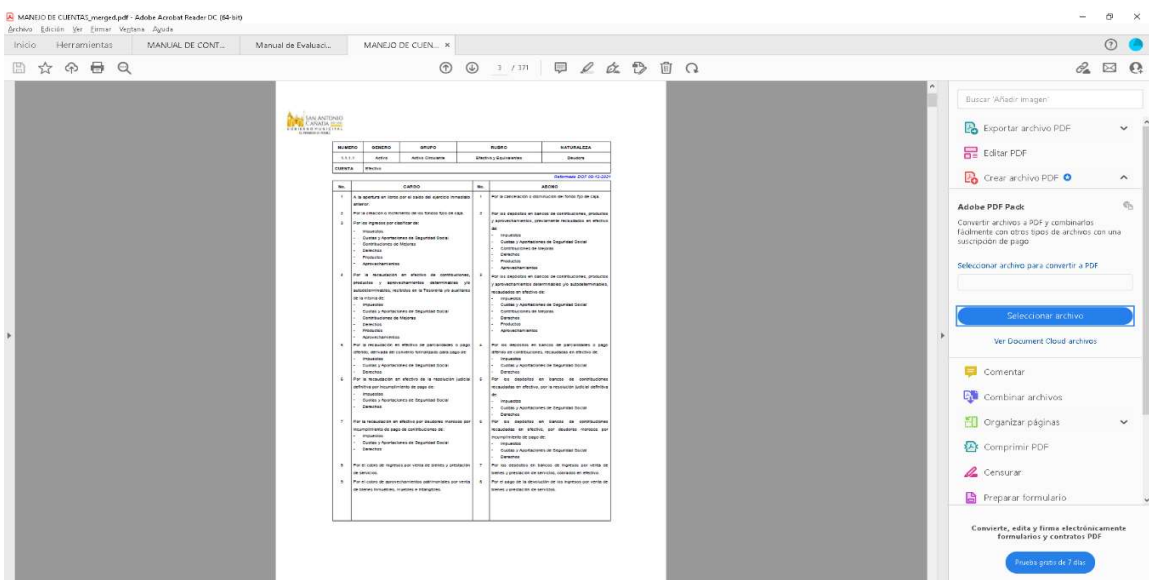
MANEJO DE CUENTAS_merged.pdf - Adobe Acrobat Reader DC (64-bit)
Archivo Edición Ver Firmar Ventana Ayuda
Inicio Herramientas MANUAL DE CONT... Manual de Evaluaci... MANEJO DE CUEN... ×
3 / 371

SAN ANTONIO CAÑADA
GOBIERNO MUNICIPAL

| NUMERO | GENERO | GRUPO | RUBRO | NATURALEZA |
|---|---|---|---|---|
| 1.1.1.1 | Activo | Activo Circulante | Efectivo y Equivalentes | Deudora |
| CUENTA | Efectivo | | | |

Reformado DOF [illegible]

| No. | CARGO | No. | ABONO |
|---|---|---|---|
| 1 | A la apertura en libros por el saldo del ejercicio inmediato anterior. | 1 | Por la cancelación o disminución del fondo fijo de caja. |
| 2 | Por la creación o incremento de los fondos fijos de caja. | 2 | Por los depósitos en bancos de contribuciones, productos y aprovechamientos, previamente recaudados en efectivo de: Impuestos; Cuotas y Aportaciones de Seguridad Social; Contribuciones de Mejoras; Derechos; Productos; Aprovechamientos |
| 3 | Por los ingresos por clasificar de: Impuestos; Cuotas y Aportaciones de Seguridad Social; Contribuciones de Mejoras; Derechos; Productos; Aprovechamientos | | |
| 4 | Por la recaudación en efectivo de contribuciones, productos y aprovechamientos determinables y/o autodeterminables, recibidos en la Tesorería y/o auxiliares de la misma de: Impuestos; Cuotas y Aportaciones de Seguridad Social; Contribuciones de Mejoras; Derechos; Productos; Aprovechamientos | 3 | Por los depósitos en bancos de contribuciones, productos y aprovechamientos determinables y/o autodeterminables, recaudados en efectivo de: Impuestos; Cuotas y Aportaciones de Seguridad Social; Contribuciones de Mejoras; Derechos; Productos; Aprovechamientos |
| 5 | Por la recaudación en efectivo de parcialidades o pago diferido, derivado del convenio formalizado para pago de: Impuestos; Cuotas y Aportaciones de Seguridad Social; Derechos | 4 | Por los depósitos en bancos de parcialidades o pago diferido en contribuciones, recaudadas en efectivo de: Impuestos; Cuotas y Aportaciones de Seguridad Social; Derechos |
| 6 | Por la recaudación en efectivo de la resolución judicial definitiva por incumplimiento de pago de: Impuestos; Cuotas y Aportaciones de Seguridad Social; Derechos | 5 | Por los depósitos en bancos de contribuciones recaudadas en efectivo, por la resolución judicial definitiva de: Impuestos; Cuotas y Aportaciones de Seguridad Social; Derechos |
| 7 | Por la recaudación en efectivo por deudores morosos por incumplimiento de pago de contribuciones de: Impuestos; Cuotas y Aportaciones de Seguridad Social; Derechos | 6 | Por los depósitos en bancos de contribuciones recaudadas en efectivo, por deudores morosos por incumplimiento de pago de: Impuestos; Cuotas y Aportaciones de Seguridad Social; Derechos |
| 8 | Por el cobro de ingresos por venta de bienes y prestación de servicios. | 7 | Por los depósitos en bancos de ingresos por venta de bienes y prestación de servicios, cobrados en efectivo. |
| 9 | Por el cobro de aprovechamientos patrimoniales por venta de bienes inmuebles, muebles e intangibles. | 8 | Por el pago de la devolución de los ingresos por venta de bienes y prestación de servicios. |

Buscar 'Añadir imagen'
Exportar archivo PDF
Editar PDF
Crear archivo PDF
Adobe PDF Pack
Convertir archivos a PDF y combinarlos fácilmente con otros tipos de archivos con una suscripción de pago
Seleccionar archivo para convertir a PDF
Seleccionar archivo
Ver Document Cloud archivos
Comentar
Combinar archivos
Organizar páginas
Comprimir PDF
Censurar
Preparar formulario
Convierte, edita y firma electrónicamente formularios y contratos PDF
Prueba gratis de 7 días